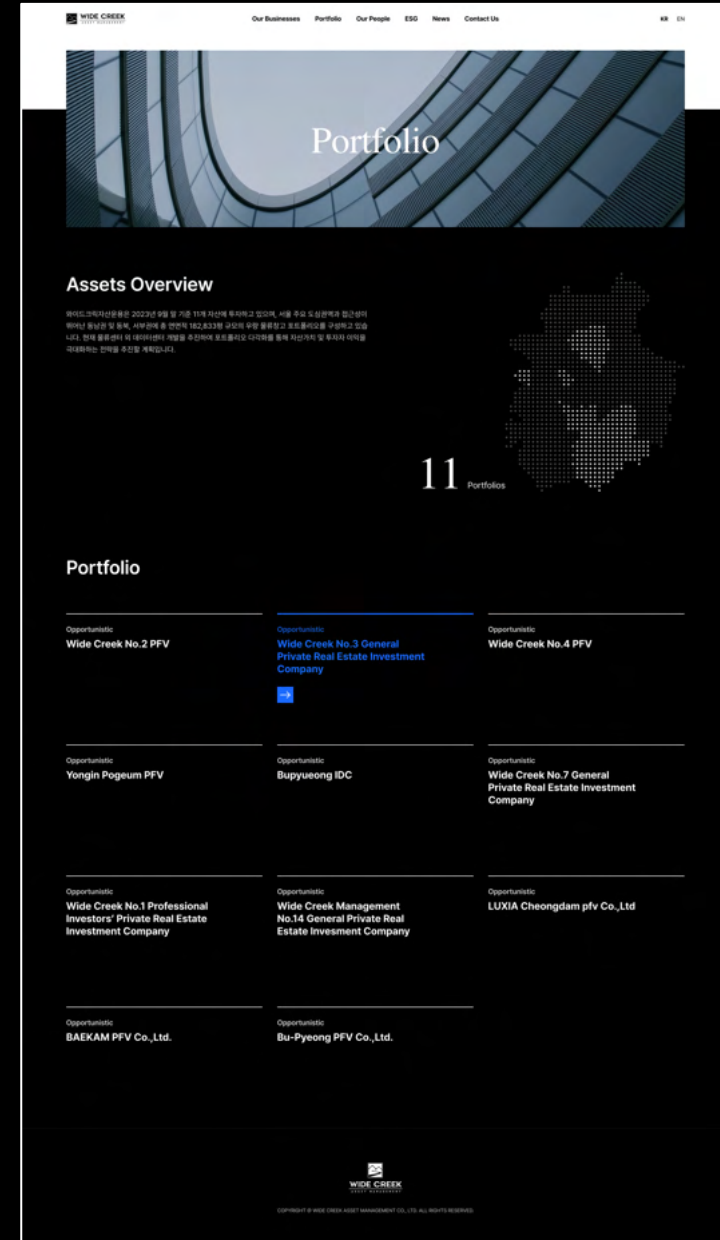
WIDE CREEK ASSET MANAGEMENT

Our Businesses Portfolio Our People ESG News Contact Us

KR EN

Portfolio

Assets Overview

와이드크릭자산운용은 2023년 9월 말 기준 11개 자산에 투자하고 있으며, 서울 주요 도심권역과 접근성이 뛰어난 동남권 및 동북, 서부권에 총 연면적 182,833평 규모의 우량 물류창고 포트폴리오를 구성하고 있습니다. 현재 물류센터 외 데이터센터 개발을 추진하여 포트폴리오 다각화를 통해 자산가치 및 투자자 이익을 극대화하는 전략을 추진할 계획입니다.

11 Portfolios

Portfolio

Opportunistic
Wide Creek No.2 PFV

Opportunistic
Wide Creek No.3 General Private Real Estate Investment Company

Opportunistic
Wide Creek No.4 PFV

Opportunistic
Yongin Pogeum PFV

Opportunistic
Bupyueong IDC

Opportunistic
Wide Creek No.7 General Private Real Estate Investment Company

Opportunistic
Wide Creek No.1 Professional Investors' Private Real Estate Investment Company

Opportunistic
Wide Creek Management No.14 General Private Real Estate Invesment Company

Opportunistic
LUXIA Cheongdam pfv Co.,Ltd

Opportunistic
BAEKAM PFV Co.,Ltd.

Opportunistic
Bu-Pyeong PFV Co.,Ltd.

WIDE CREEK ASSET MANAGEMENT

COPYRIGHT © WIDE CREEK ASSET MANAGEMENT CO., LTD. ALL RIGHTS RESERVED.